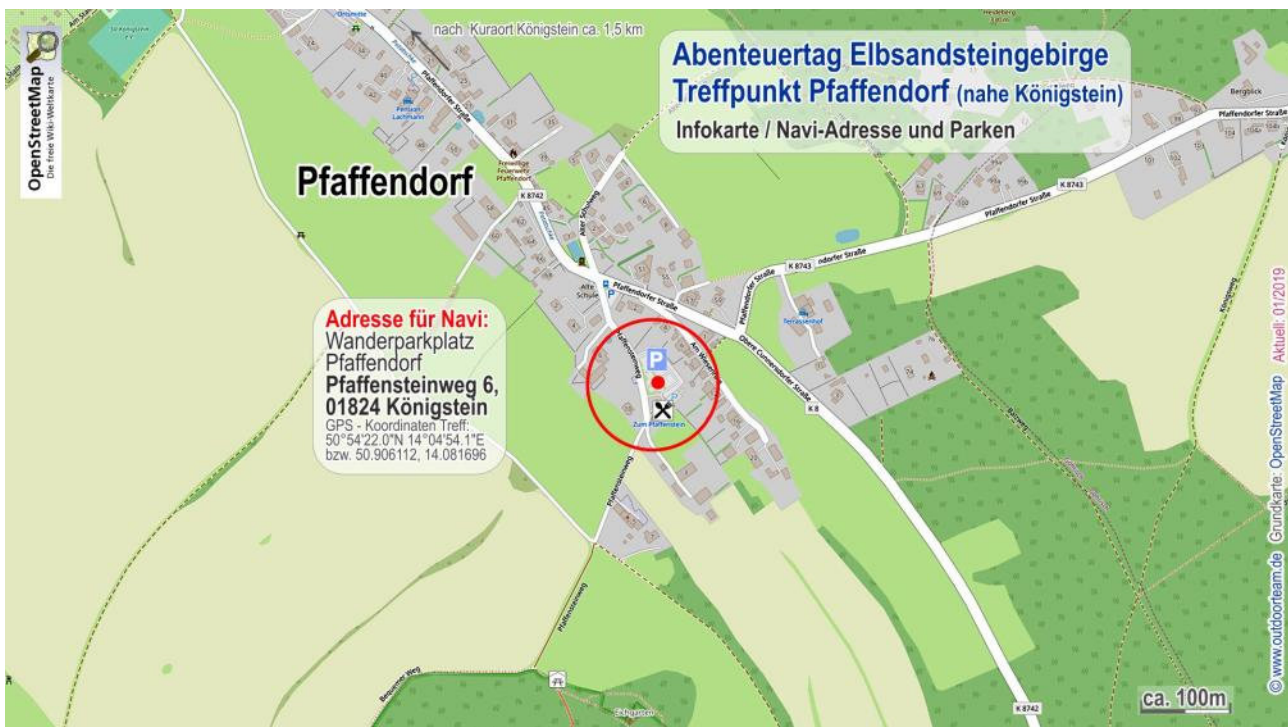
Abenteuertag Elbsandsteingebirge
Treffpunkt Pfaffendorf (nahe Königstein)
Infokarte / Navi-Adresse und Parken

nach Kuraort Königstein ca. 1,5 km

OpenStreetMap
Die freie Wiki-Weltkarte

Pfaffendorf

Pfaffendorfer Straße

K 8742

K 8743

Alter Schulweg

Alte Schule

Pension Lachmann

Freiwillige Feuerwehr Pfaffendorf

Terrassenhof

Bergblick

Obere Cunnersdorfer Straße

Am Wiesengrund

Pfaffensteinweg

Zum Pfaffenstein

Adresse für Navi:
Wanderparkplatz Pfaffendorf
Pfaffensteinweg 6,
01824 Königstein
GPS - Koordinaten Treff:
50°54'22.0"N 14°04'54.1"E
bzw. 50.906112, 14.081696

P

Bequemer Weg

K 8

K 8742

ca. 100m

© www.outdoorteam.de Grundkarte: OpenStreetMap Aktuell: 01/2019